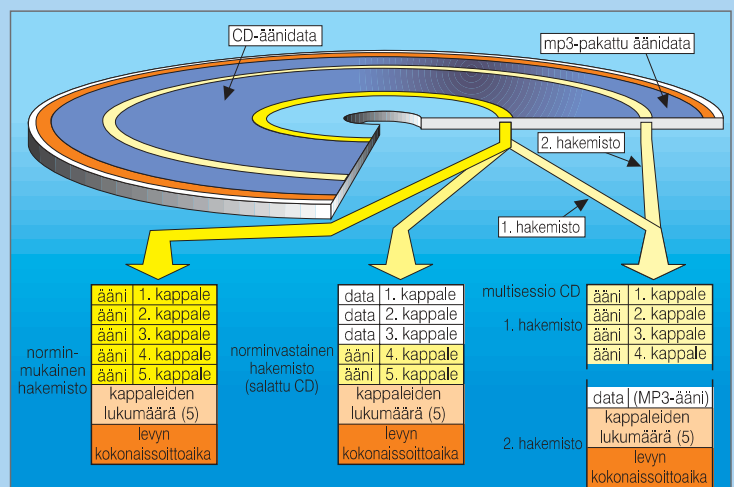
CD-äänidata

mp3-pakattu äänidata

2. hakemisto

1. hakemisto

normin-mukainen hakemisto

| ääni | 1. kappale |
|---|---|
| ääni | 2. kappale |
| ääni | 3. kappale |
| ääni | 4. kappale |
| ääni | 5. kappale |

kappaleiden lukumäärä (5)

levyn kokonaissoittoaika

norminvastainen hakemisto (salattu CD)

| data | 1. kappale |
|---|---|
| data | 2. kappale |
| data | 3. kappale |
| ääni | 4. kappale |
| ääni | 5. kappale |

kappaleiden lukumäärä (5)

levyn kokonaissoittoaika

multisessio CD

1. hakemisto

| ääni | 1. kappale |
|---|---|
| ääni | 2. kappale |
| ääni | 3. kappale |
| ääni | 4. kappale |

2. hakemisto

data (MP3-ääni)

kappaleiden lukumäärä (5)

levyn kokonaissoittoaika